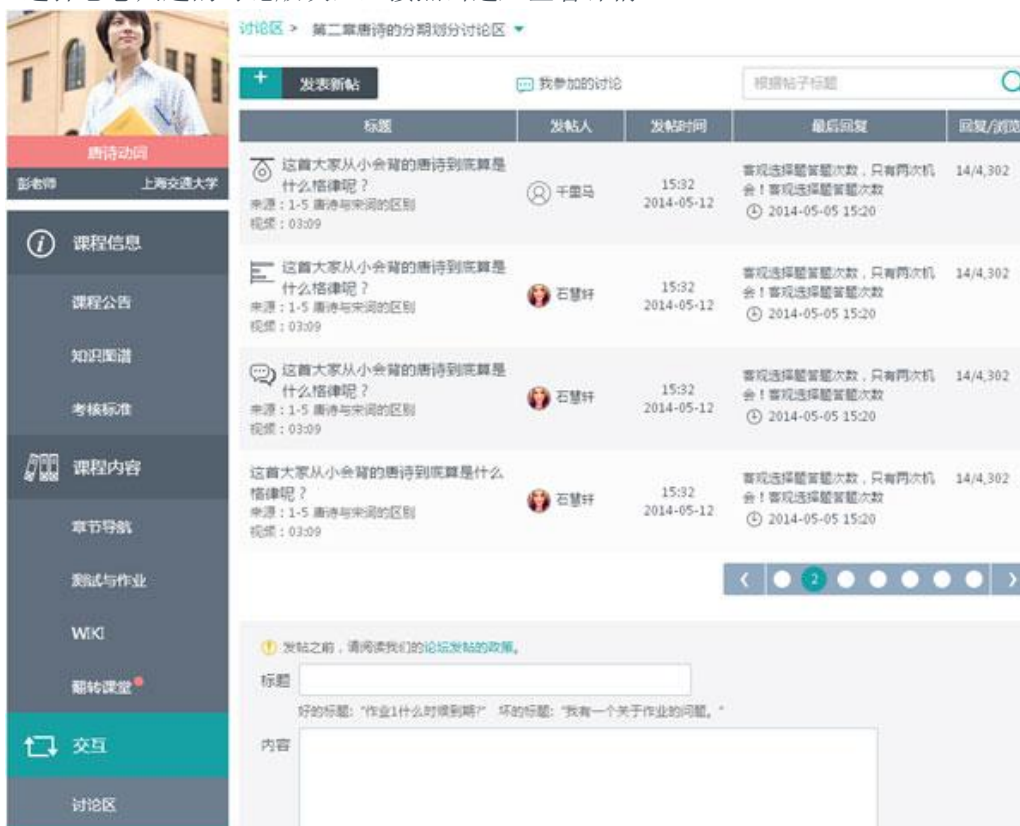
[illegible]

讨论区 > 第二章唐诗的分期划分讨论区

+ 发表新帖

我参加的讨论

根据帖子标题

| 标题 | 发帖人 | 发帖时间 | 最后回复 | 回复/浏览 |
|---|---|---|---|---|
| 这首大家从小会背的唐诗到底算是什么格律呢？ 来源：1-5 唐诗与宋词的区别 视频：03:09 | 千里马 | 15:32 2014-05-12 | 客观选择题答题次数，只有两次机会！客观选择题答题次数 2014-05-05 15:20 | 14/4,302 |
| 这首大家从小会背的唐诗到底算是什么格律呢？ 来源：1-5 唐诗与宋词的区别 视频：03:09 | 石慧轩 | 15:32 2014-05-12 | 客观选择题答题次数，只有两次机会！客观选择题答题次数 2014-05-05 15:20 | 14/4,302 |
| 这首大家从小会背的唐诗到底算是什么格律呢？ 来源：1-5 唐诗与宋词的区别 视频：03:09 | 石慧轩 | 15:32 2014-05-12 | 客观选择题答题次数，只有两次机会！客观选择题答题次数 2014-05-05 15:20 | 14/4,302 |
| 这首大家从小会背的唐诗到底算是什么格律呢？ 来源：1-5 唐诗与宋词的区别 视频：03:09 | 石慧轩 | 15:32 2014-05-12 | 客观选择题答题次数，只有两次机会！客观选择题答题次数 2014-05-05 15:20 | 14/4,302 |

2

发帖之前，请阅读我们的论坛发帖的政策。

标题

好的标题："作业1什么时候到期？" 坏的标题："我有一个关于作业的问题。"

内容

唐诗动向

彭老师 上海交通大学

课程信息

课程公告

知识图谱

考核标准

课程内容

章节导航

测试与作业

WIKI

翻转课堂

交互

讨论区